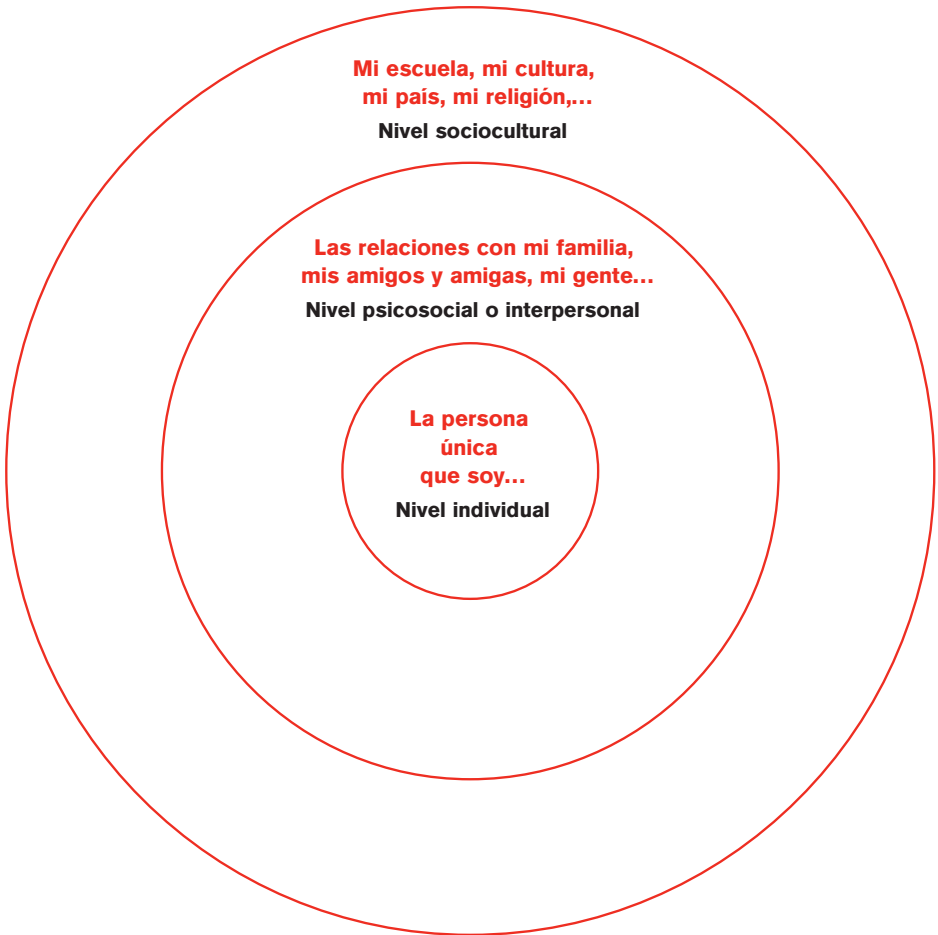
Mi escuela, mi cultura, mi país, mi religión,...
Nivel sociocultural

Las relaciones con mi familia, mis amigos y amigas, mi gente...
Nivel psicosocial o interpersonal

La persona única que soy...
Nivel individual